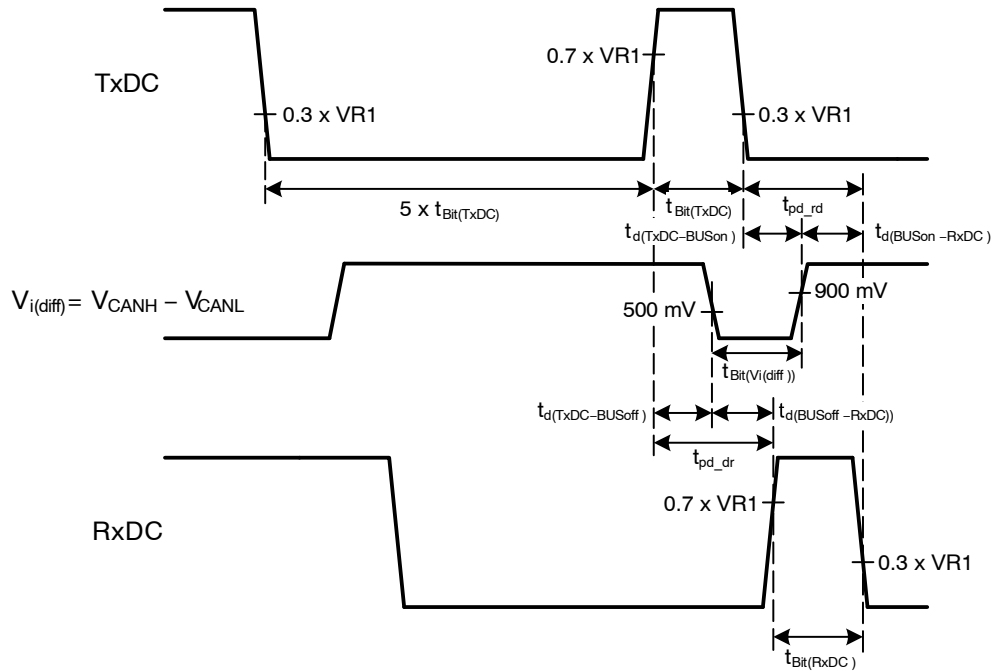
TxDC

0.7 x VR1

0.3 x VR1

0.3 x VR1

5 x $t_{Bit(TxDC)}$

$t_{Bit(TxDC)}$

$t_{pd\_rd}$

$t_{d(TxDC-BUSon)}$

$t_{d(BUSon-RxDC)}$

$V_{i(diff)} = V_{CANH} - V_{CANL}$

900 mV

500 mV

$t_{Bit(Vi(diff))}$

$t_{d(TxDC-BUSoff)}$

$t_{d(BUSoff-RxDC))}$

$t_{pd\_dr}$

0.7 x VR1

RxDC

0.3 x VR1

$t_{Bit(RxDC)}$